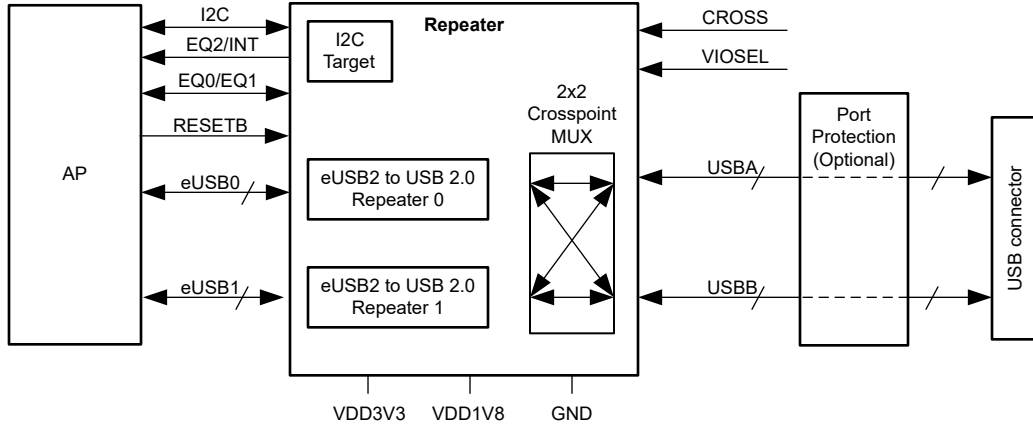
AP

I2C

EQ2/INT

EQ0/EQ1

RESETB

eUSB0

eUSB1

Repeater

I2C Target

eUSB2 to USB 2.0 Repeater 0

eUSB2 to USB 2.0 Repeater 1

2x2 Crosspoint MUX

CROSS

VIOSEL

USBA

USBB

Port Protection (Optional)

USB connector

VDD3V3

VDD1V8

GND